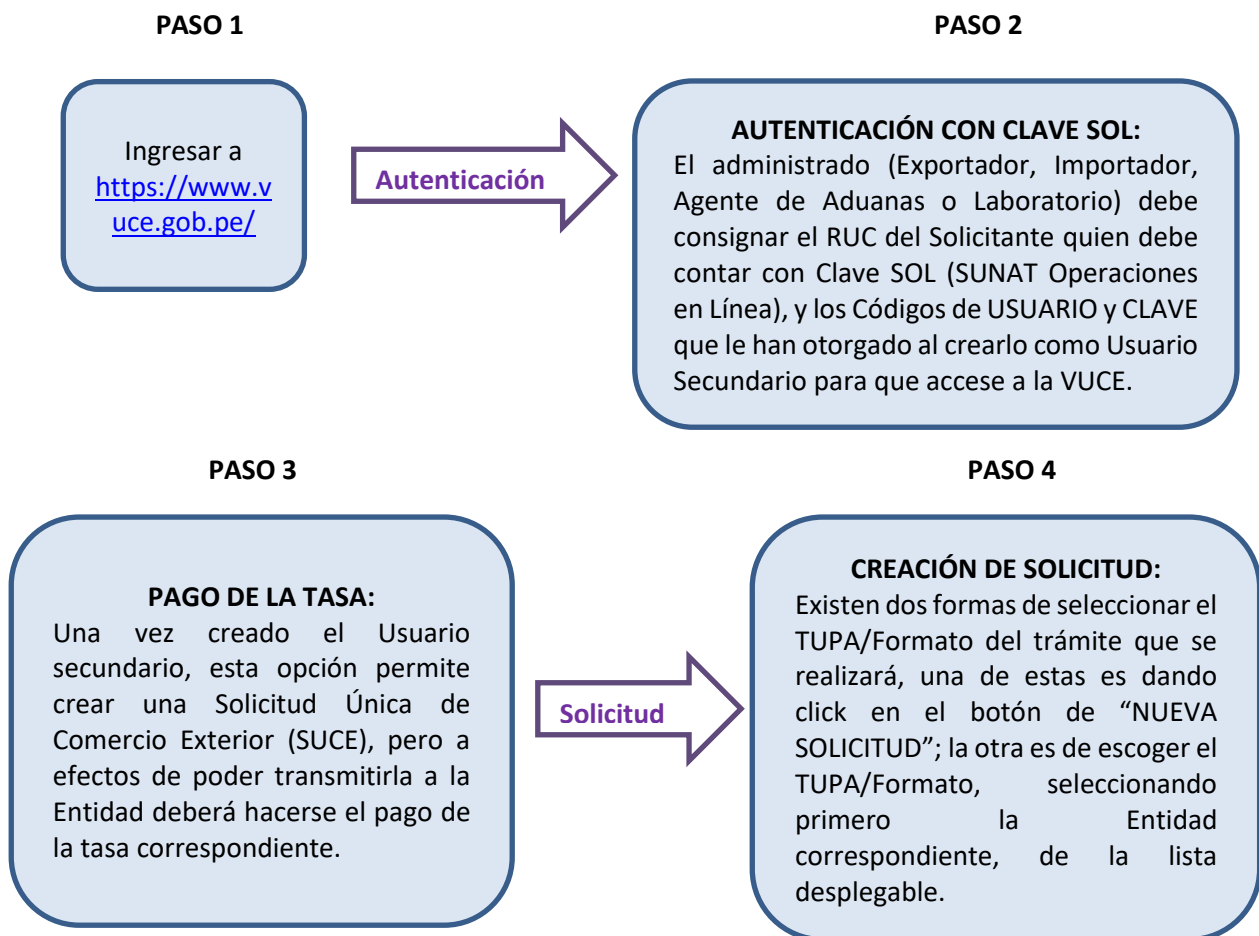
PASO 1

Ingresar a https://www.vuce.gob.pe/

Autenticación

PASO 2

AUTENTICACIÓN CON CLAVE SOL:
El administrado (Exportador, Importador, Agente de Aduanas o Laboratorio) debe consignar el RUC del Solicitante quien debe contar con Clave SOL (SUNAT Operaciones en Línea), y los Códigos de USUARIO y CLAVE que le han otorgado al crearlo como Usuario Secundario para que accese a la VUCE.

PASO 3

PAGO DE LA TASA:
Una vez creado el Usuario secundario, esta opción permite crear una Solicitud Única de Comercio Exterior (SUCE), pero a efectos de poder transmitirla a la Entidad deberá hacerse el pago de la tasa correspondiente.

Solicitud

PASO 4

CREACIÓN DE SOLICITUD:
Existen dos formas de seleccionar el TUPA/Formato del trámite que se realizará, una de estas es dando click en el botón de "NUEVA SOLICITUD"; la otra es de escoger el TUPA/Formato, seleccionando primero la Entidad correspondiente, de la lista desplegable.